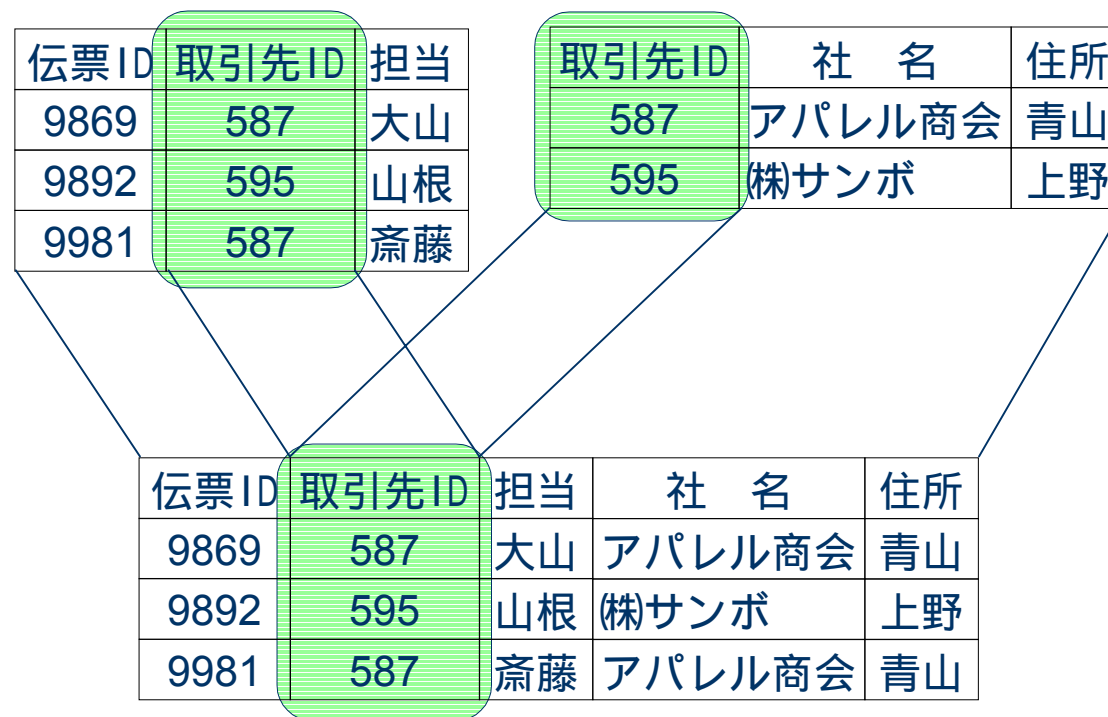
| 伝票ID | 取引先ID | 担当 |
|---|---|---|
| 9869 | 587 | 大山 |
| 9892 | 595 | 山根 |
| 9981 | 587 | 斎藤 |

| 取引先ID | 社　名 | 住所 |
|---|---|---|
| 587 | アパレル商会 | 青山 |
| 595 | ㈱サンボ | 上野 |

| 伝票ID | 取引先ID | 担当 | 社　名 | 住所 |
|---|---|---|---|---|
| 9869 | 587 | 大山 | アパレル商会 | 青山 |
| 9892 | 595 | 山根 | ㈱サンボ | 上野 |
| 9981 | 587 | 斎藤 | アパレル商会 | 青山 |